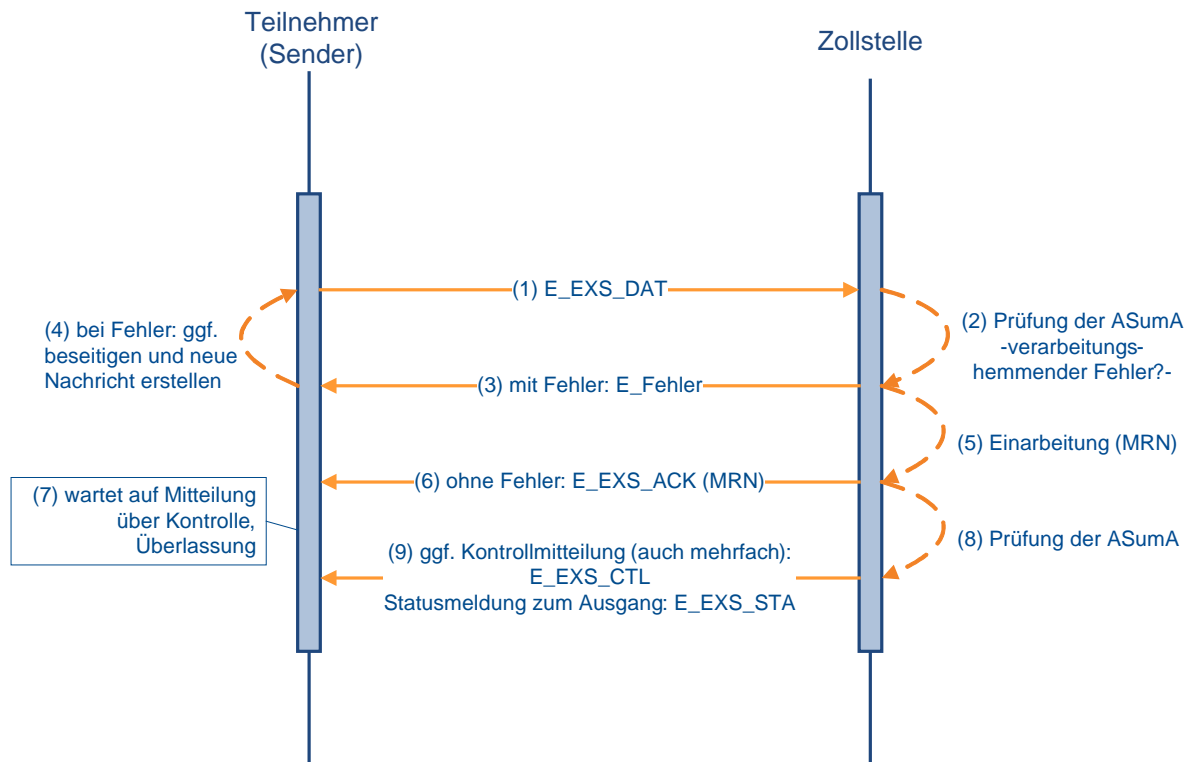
Teilnehmer (Sender)

Zollstelle

(1) E_EXS_DAT

(4) bei Fehler: ggf. beseitigen und neue Nachricht erstellen

(2) Prüfung der ASumA -verarbeitungshemmender Fehler?-

(3) mit Fehler: E_Fehler

(5) Einarbeitung (MRN)

(6) ohne Fehler: E_EXS_ACK (MRN)

(7) wartet auf Mitteilung über Kontrolle, Überlassung

(8) Prüfung der ASumA

(9) ggf. Kontrollmitteilung (auch mehrfach):
E_EXS_CTL
Statusmeldung zum Ausgang: E_EXS_STA